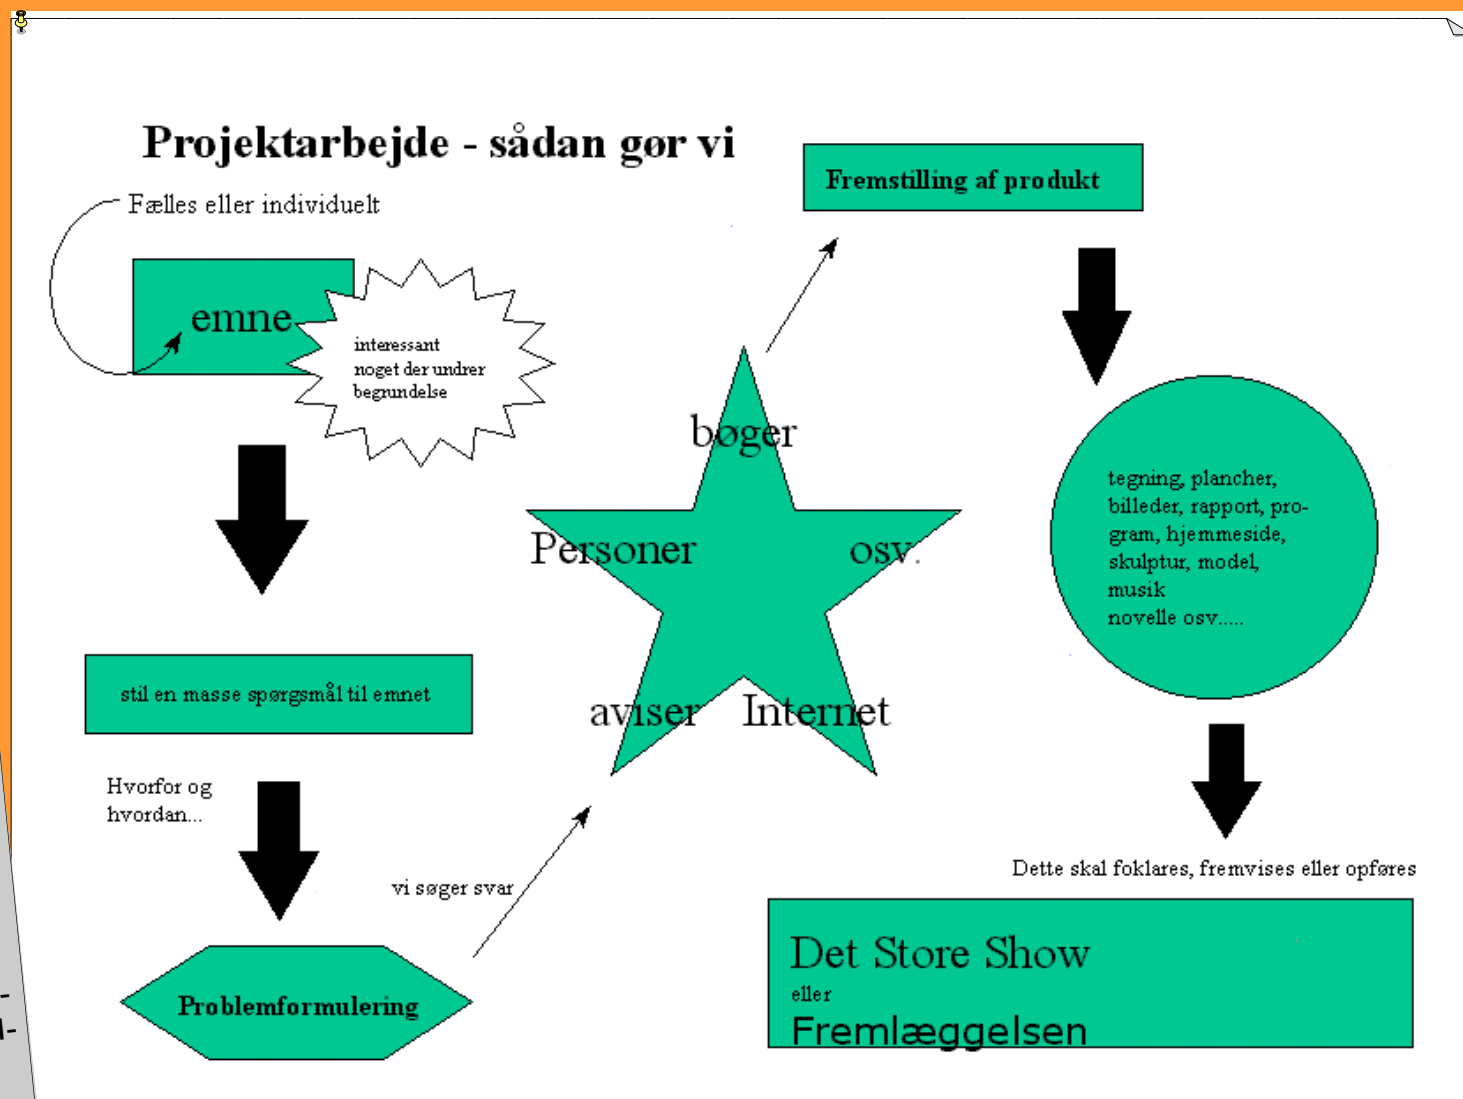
Projektarbejde - sådan gør vi

Fælles eller individuelt

emne

interessant
noget der undrer
begrundelse

stil en masse spørgsmål til emnet

Hvorfor og
hvordan...

vi søger svar

Problemformulering

bøger

Personer

osv.

aviser

Internet

Fremstilling af produkt

tegning, plancher, billeder, rapport, program, hjemmeside, skulptur, model, musik
novelle osv.....

Dette skal foklares, fremvises eller opføres

Det Store Show
eller
Fremlæggelsen